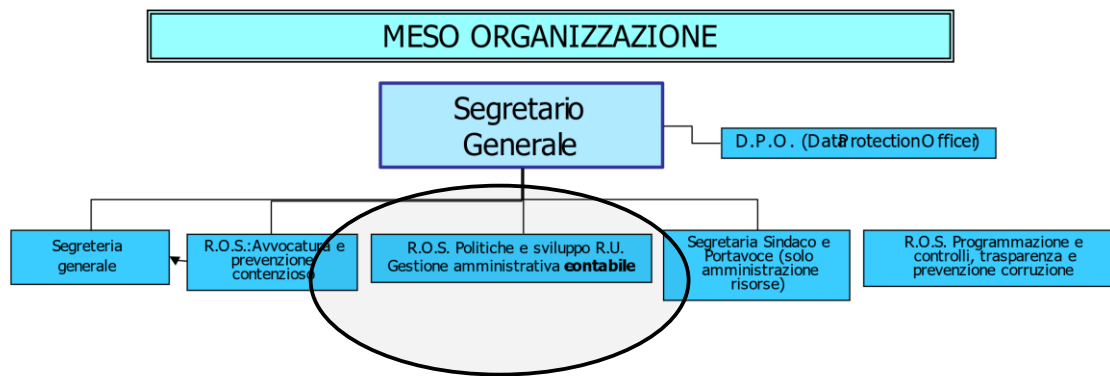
MESO ORGANIZZAZIONE

Segretario Generale

D.P.O. (Data Protection Officer)

Segreteria generale

R.O.S.:Avvocatura e prevenzione contenzioso

R.O.S. Politiche e sviluppo R.U. Gestione amministrativa **contabile**

Segretaria Sindaco e Portavoce (solo amministrazione risorse)

R.O.S. Programmazione e controlli, trasparenza e prevenzione corruzione